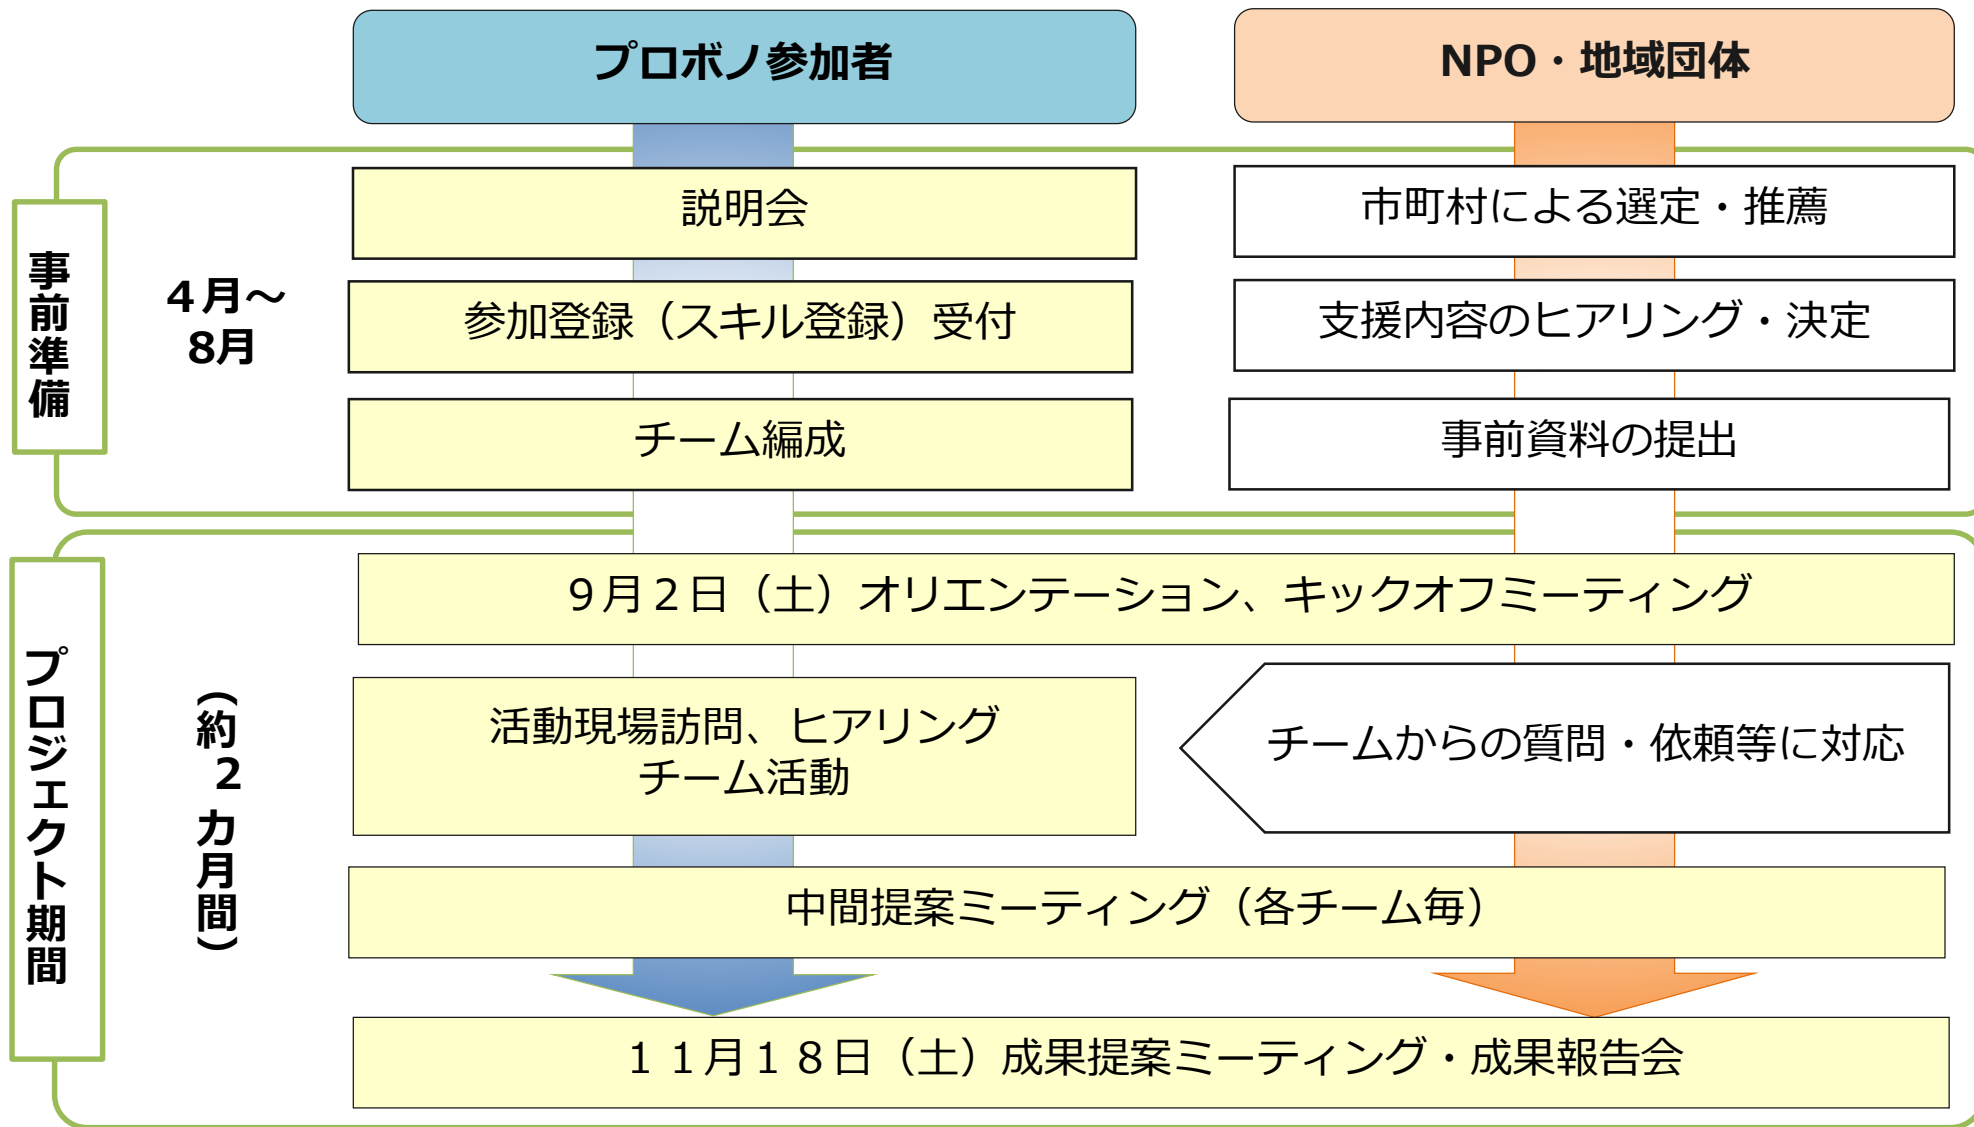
プロボノ参加者

NPO・地域団体

事前準備

4月～8月

説明会

参加登録（スキル登録）受付

チーム編成

市町村による選定・推薦

支援内容のヒアリング・決定

事前資料の提出

プロジェクト期間

（約2カ月間）

9月2日（土）オリエンテーション、キックオフミーティング

活動現場訪問、ヒアリング
チーム活動

チームからの質問・依頼等に対応

中間提案ミーティング（各チーム毎）

11月18日（土）成果提案ミーティング・成果報告会